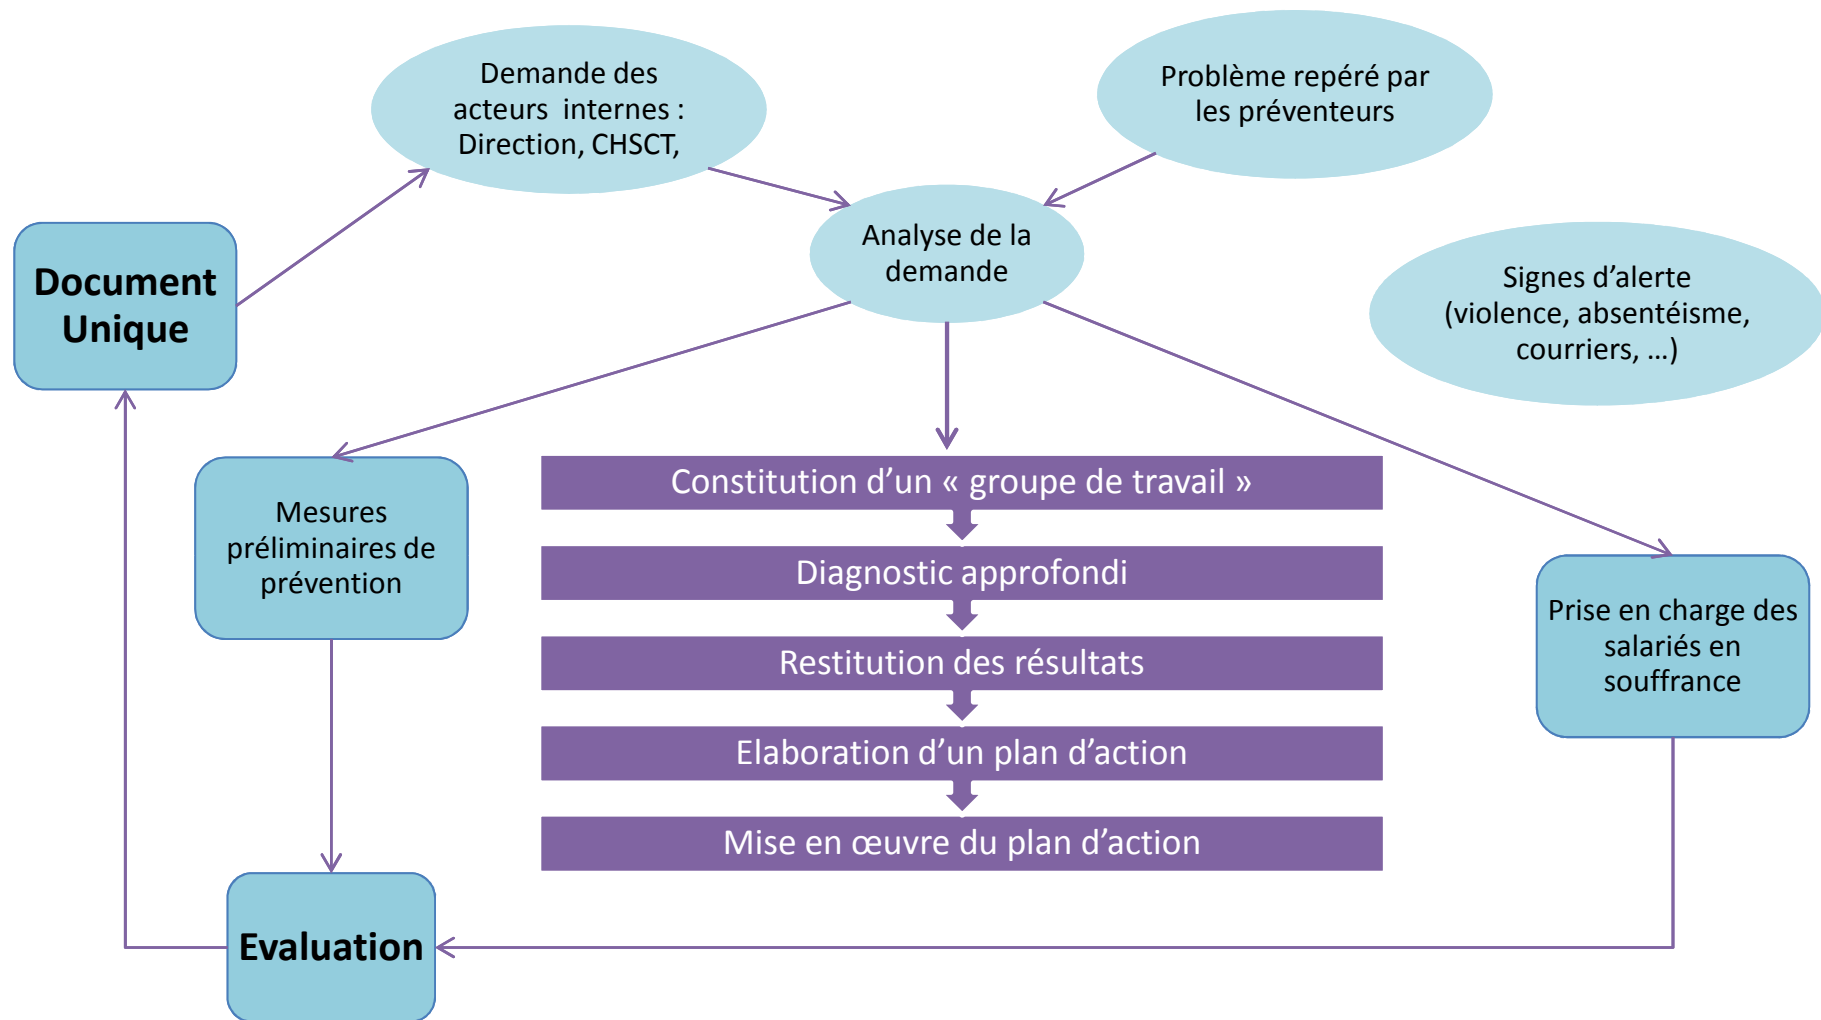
Demande des acteurs internes : Direction, CHSCT,

Problème repéré par les préventeurs

Document Unique

Analyse de la demande

Signes d'alerte (violence, absentéisme, courriers, …)

Mesures préliminaires de prévention

Constitution d'un « groupe de travail »

Diagnostic approfondi

Restitution des résultats

Elaboration d'un plan d'action

Mise en œuvre du plan d'action

Prise en charge des salariés en souffrance

Evaluation